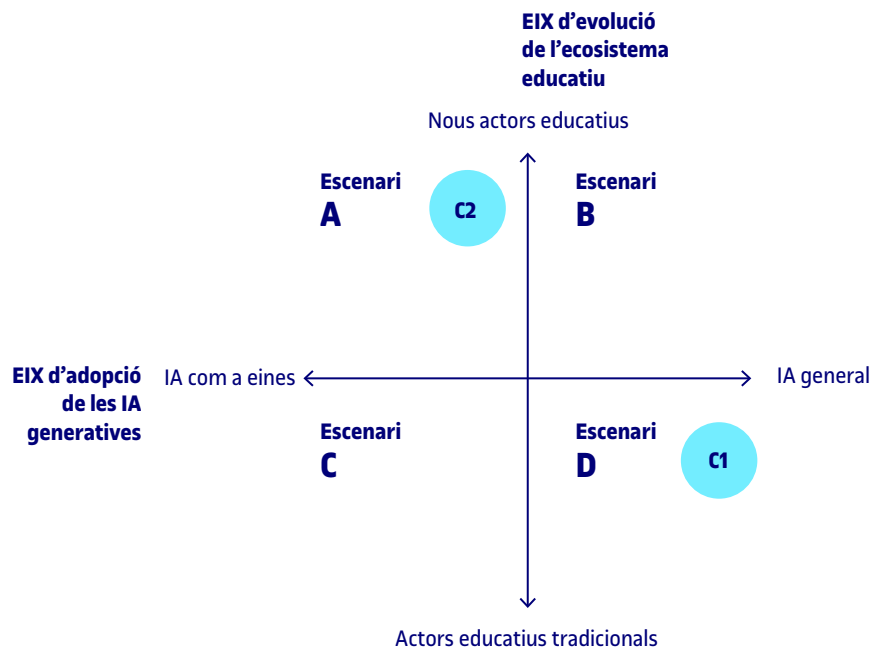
EIX d'evolució de l'ecosistema educatiu

Nous actors educatius

Escenari
A

C2

Escenari
B

EIX d'adopció de les IA generatives

IA com a eines

IA general

Escenari
C

Escenari
D

C1

Actors educatius tradicionals